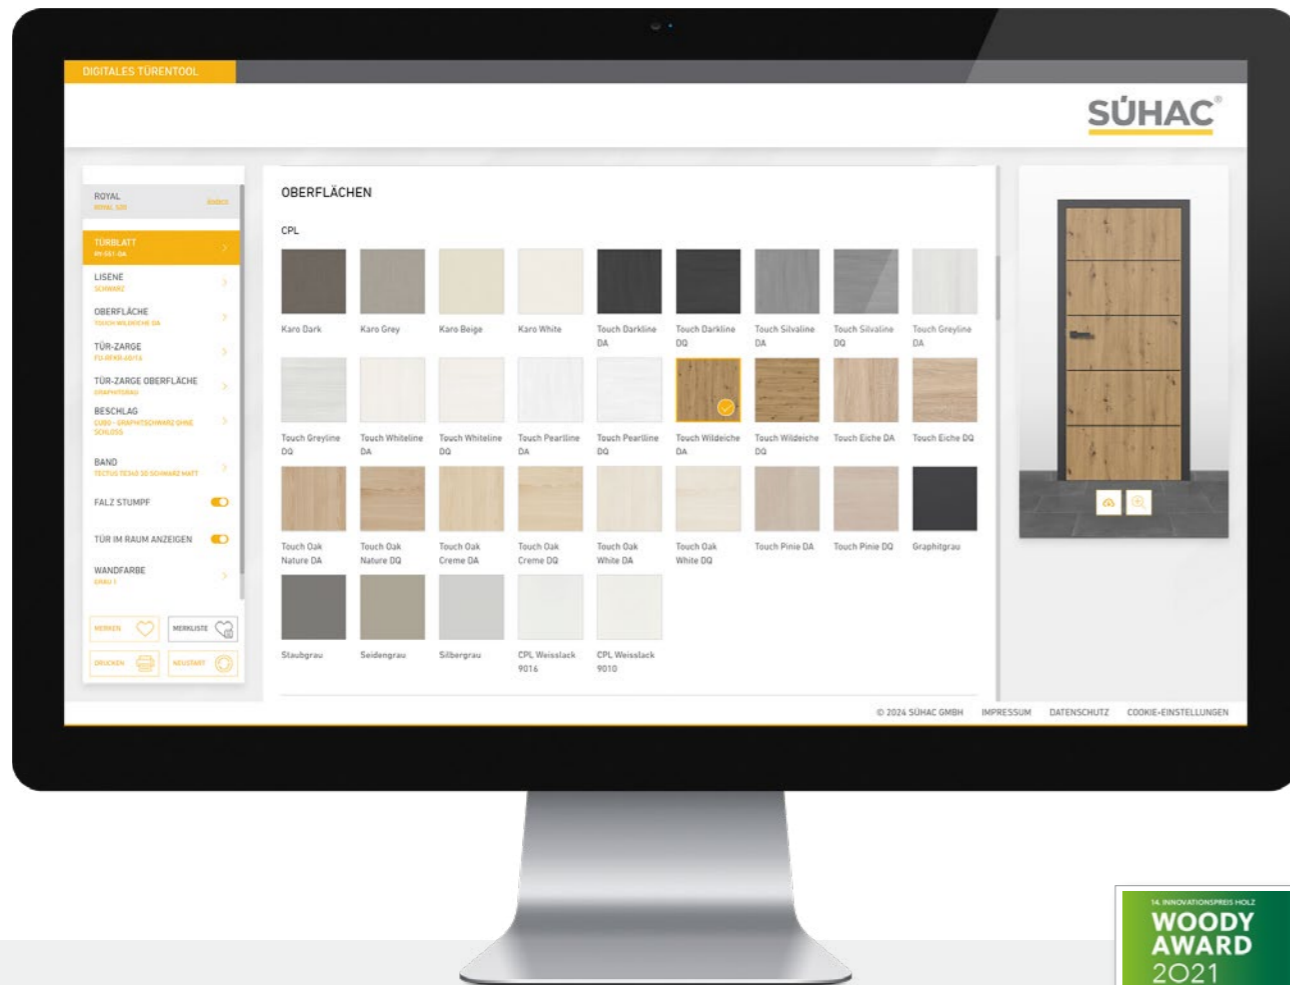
DIGITALES TÜRENTOOL

SÜHAC®

ROYAL
ROYAL 509
ändern

TÜRBLATT
RH-561-DA

LISENE
SCHWARZ

OBERFLÄCHE
TOUCH WILDEICHE DA

TÜR-ZARGE
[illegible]

TÜR-ZARGE OBERFLÄCHE
GRAPHITGRAU

BESCHLAG
CUBO - GRAPHITSCHWARZ OHNE SCHLOSS

BAND
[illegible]

FALZ STUMPF

TÜR IM RAUM ANZEIGEN

WANDFARBE
GRAU 1

MERKEN
MERKLISTE
DRUCKEN
NEUSTART

OBERFLÄCHEN

CPL

Karo Dark
Karo Grey
Karo Beige
Karo White
Touch Darkline DA
Touch Darkline DQ
Touch Silvaline DA
Touch Silvaline DQ
Touch Greyline DA
Touch Greyline DQ
Touch Whiteline DA
Touch Whiteline DQ
Touch Pearlline DA
Touch Pearlline DQ
Touch Wildeiche DA
Touch Wildeiche DQ
Touch Eiche DA
Touch Eiche DQ
Touch Oak Nature DA
Touch Oak Nature DQ
Touch Oak Creme DA
Touch Oak Creme DQ
Touch Oak White DA
Touch Oak White DQ
Touch Pinie DA
Touch Pinie DQ
Graphitgrau
Staubgrau
Seidengrau
Silbergrau
CPL Weisslack 9016
CPL Weisslack 9010

© 2024 SÜHAC GMBH IMPRESSUM DATENSCHUTZ COOKIE-EINSTELLUNGEN

14. INNOVATIONSPREIS HOLZ
WOODY AWARD
2021